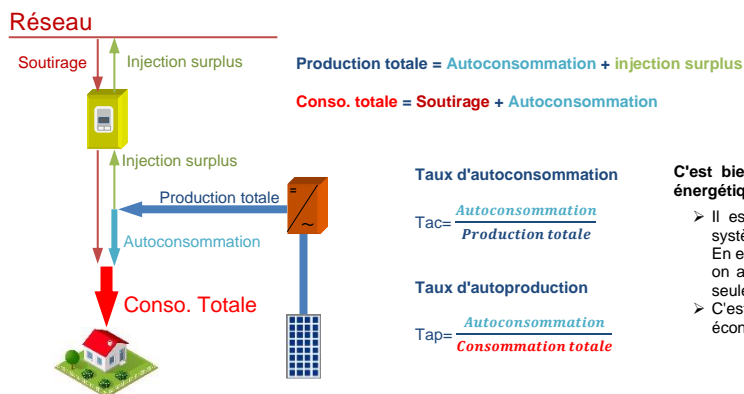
Réseau

Soutirage

Injection surplus

Injection surplus

Production totale

Autoconsommation

Conso. Totale

Production totale = Autoconsommation + injection surplus

Conso. totale = Soutirage + Autoconsommation

Taux d'autoconsommation

Tac= $\frac{Autoconsommation}{Production\ totale}$

Taux d'autoproduction

Tap= $\frac{Autoconsommation}{Consommation\ totale}$

C'est bie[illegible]
énergétiq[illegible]

➢ Il es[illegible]
systé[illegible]
En e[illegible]
on a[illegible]
seule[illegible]

➢ C'est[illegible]
écon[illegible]